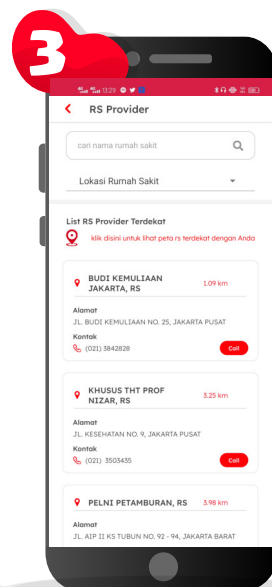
3

13:29

RS Provider

cari nama rumah sakit

Lokasi Rumah Sakit

List RS Provider Terdekat

klik disini untuk lihat peta rs terdekat dengan Anda

BUDI KEMULIAAN JAKARTA, RS
1.09 km
Alamat
JL. BUDI KEMULIAAN NO. 25, JAKARTA PUSAT
Kontak
(021) 3842828
Call

KHUSUS THT PROF NIZAR, RS
3.25 km
Alamat
JL. KESEHATAN NO. 9, JAKARTA PUSAT
Kontak
(021) 3503435
Call

PELNI PETAMBURAN, RS
3.98 km
Alamat
JL. AIP II KS TUBUN NO. 92 - 94, JAKARTA BARAT